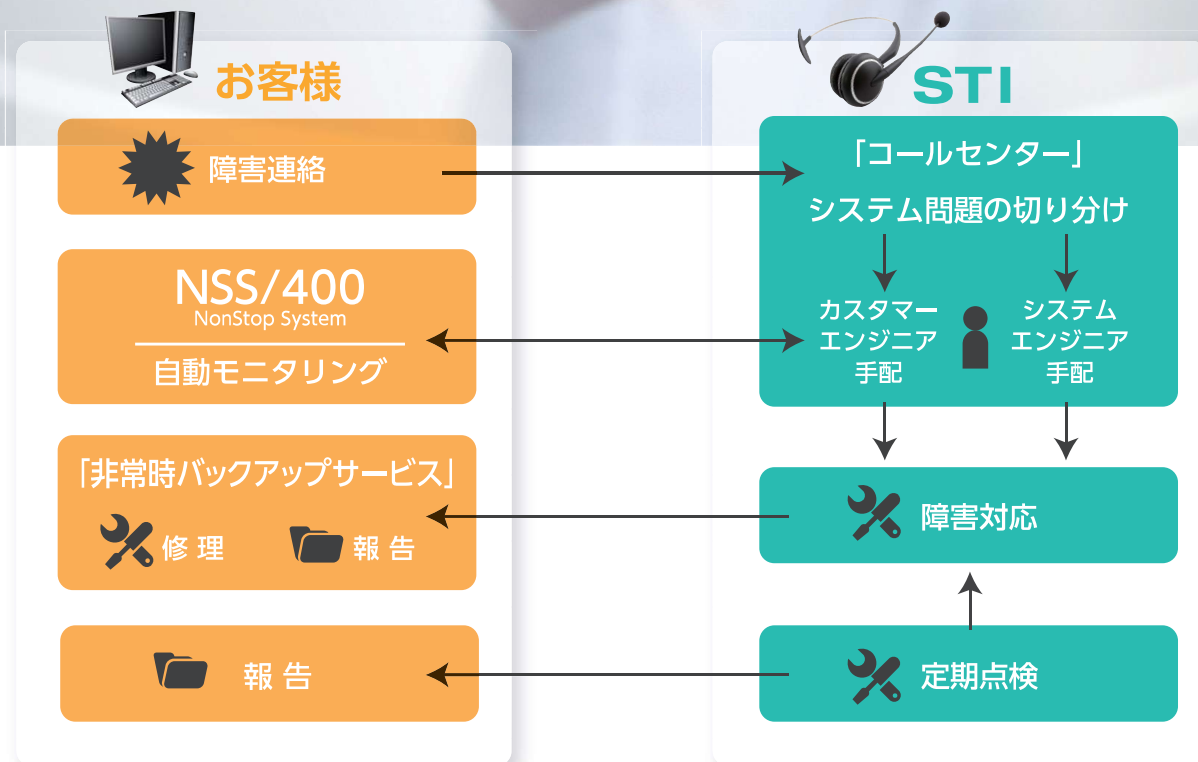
お客様

STI

障害連絡

「コールセンター」

システム問題の切り分け

NSS/400
NonStop System

自動モニタリング

カスタマー
エンジニア
手配

システム
エンジニア
手配

「非常時バックアップサービス」

修 理

報 告

障害対応

報 告

定期点検